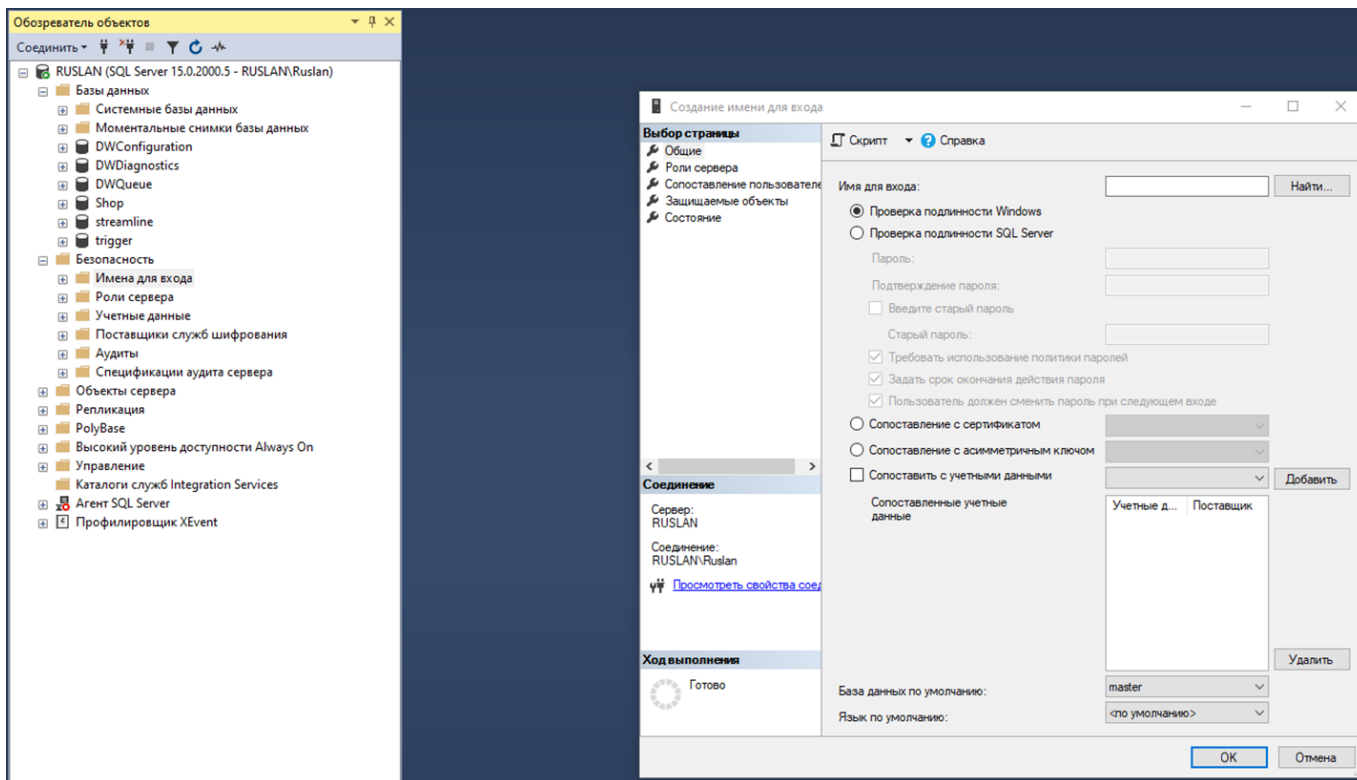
Обозреватель объектов

Соединить

RUSLAN (SQL Server 15.0.2000.5 - RUSLAN\Ruslan)
Базы данных
Системные базы данных
Моментальные снимки базы данных
DWConfiguration
DWDiagnostics
DWQueue
Shop
streamline
trigger
Безопасность
Имена для входа
Роли сервера
Учетные данные
Поставщики служб шифрования
Аудиты
Спецификации аудита сервера
Объекты сервера
Репликация
PolyBase
Высокий уровень доступности Always On
Управление
Каталоги служб Integration Services
Агент SQL Server
Профилировщик XEvent

Создание имени для входа

Выбор страницы
Общие
Роли сервера
Сопоставление пользователе
Защищаемые объекты
Состояние

Скрипт
Справка

Имя для входа:
Найти...
Проверка подлинности Windows
Проверка подлинности SQL Server
Пароль:
Подтверждение пароля:
Введите старый пароль
Старый пароль:
Требовать использование политики паролей
Задать срок окончания действия пароля
Пользователь должен сменить пароль при следующем входе
Сопоставление с сертификатом
Сопоставление с асимметричным ключом
Сопоставить с учетными данными
Добавить
Сопоставленные учетные данные
Учетные д...
Поставщик
Удалить

Соединение
Сервер:
RUSLAN
Соединение:
RUSLAN\Ruslan
Просмотреть свойства соед

Ход выполнения
Готово

База данных по умолчанию:
master
Язык по умолчанию:
<по умолчанию>

OK
Отмена